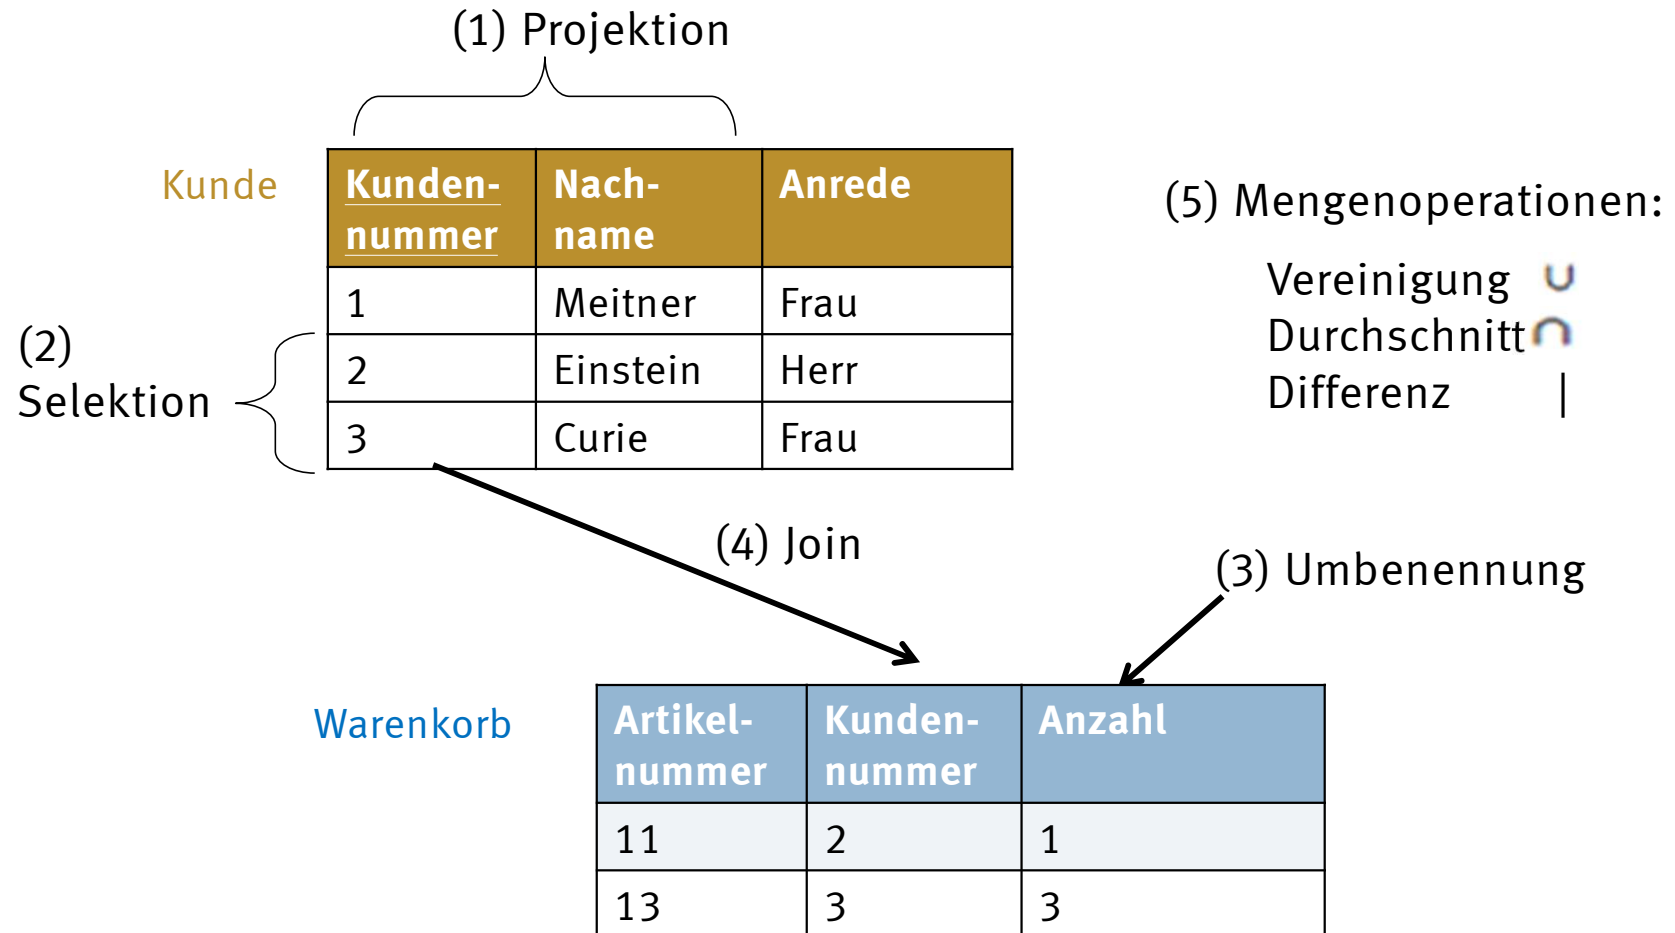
(1) Projektion

Kunde

| Kundennummer | Nachname | Anrede |
|---|---|---|
| 1 | Meitner | Frau |
| 2 | Einstein | Herr |
| 3 | Curie | Frau |

(2) Selektion

(5) Mengenoperationen:

Vereinigung $\cup$
Durchschnitt $\cap$
Differenz |

(4) Join

(3) Umbenennung

Warenkorb

| Artikelnummer | Kundennummer | Anzahl |
|---|---|---|
| 11 | 2 | 1 |
| 13 | 3 | 3 |